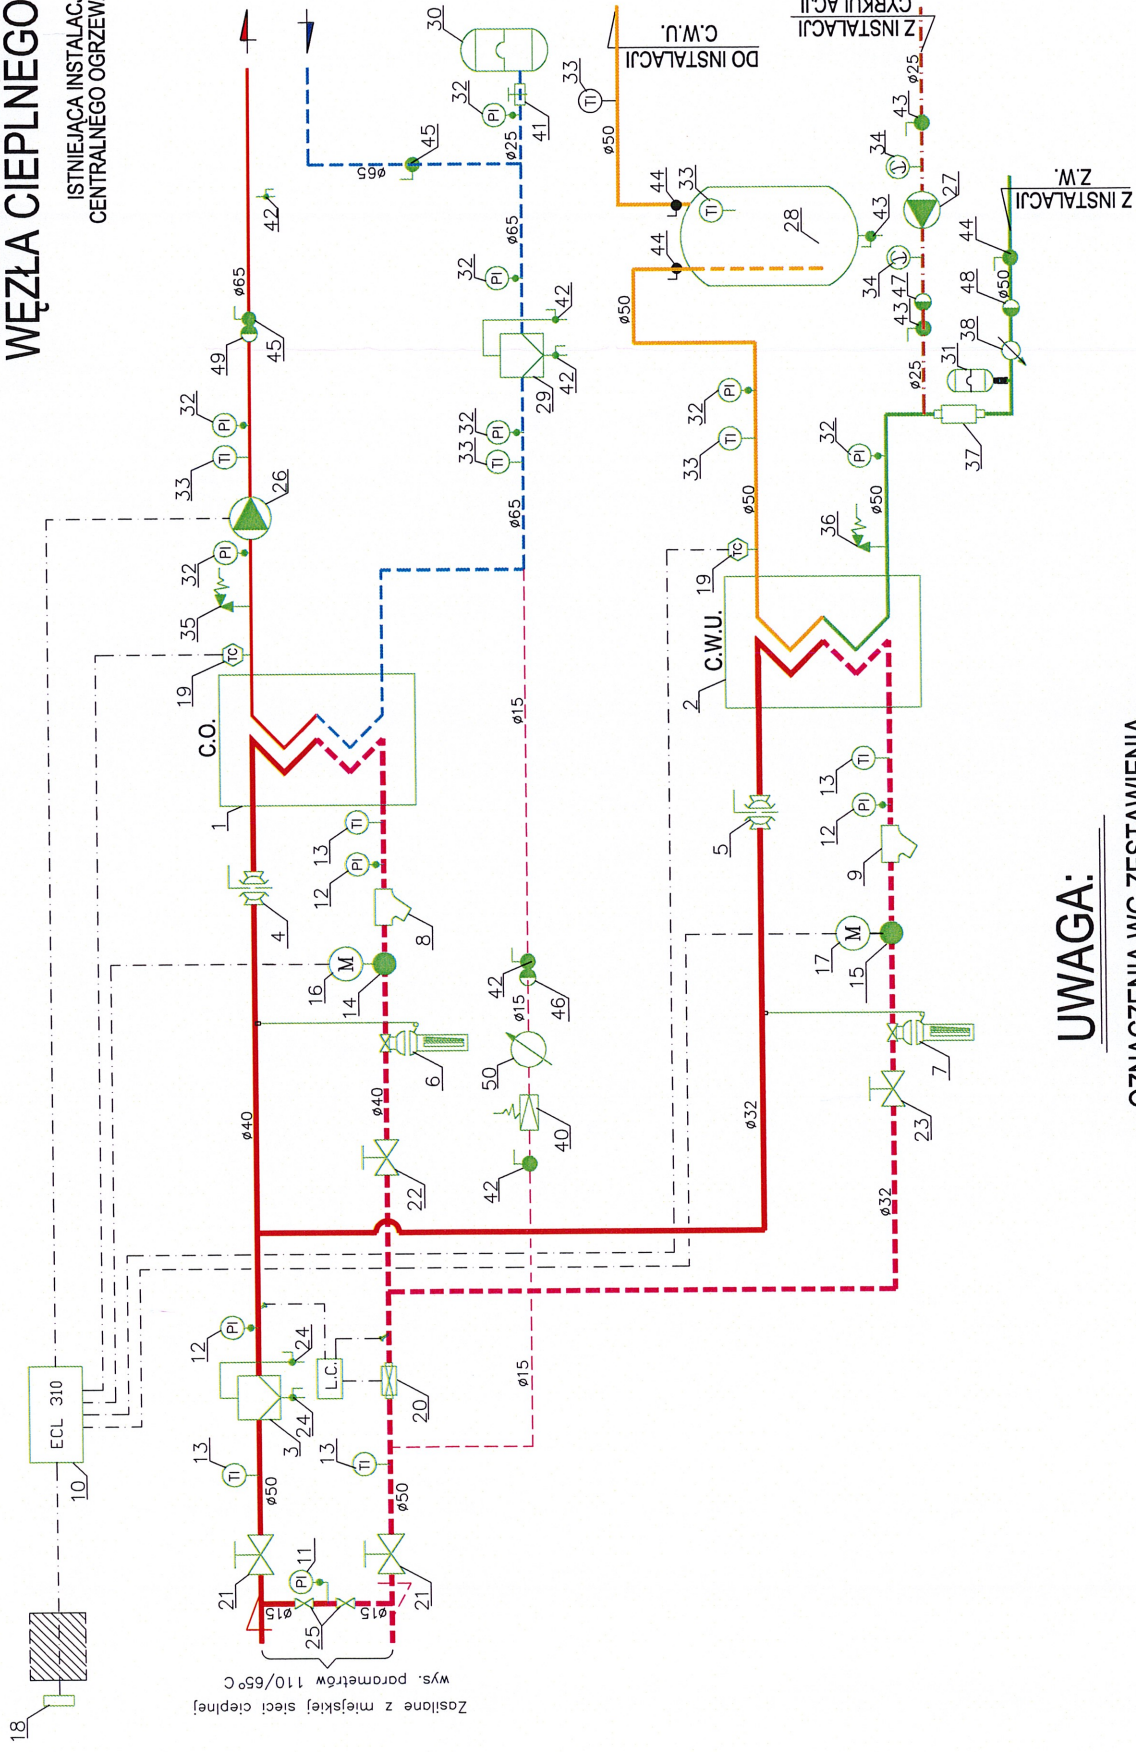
WĘZŁA CIEPLNEGO

ISTNIEJĄCA INSTALAC
CENTRALNEGO OGRZEW

DO INSTALACJI
C.W.U.

Z INSTALACJI
CYRKULACJI

Z INSTALACJI
Z.W.

UWAGA:
OZNACZENIA WG ZESTAWIENIA

Zasilane z miejskiej sieci cieplnej
wys. parametrów 110/65°C

C.O.
C.W.U.
ECL 310
L.C.

ø65 ø65 ø65 ø25 ø50 ø50 ø50 ø50 ø25 ø25 ø50 ø15 ø15 ø15 ø40 ø40 ø32 ø32 ø50 ø50 ø15 ø15

PI TI TC M

1 2 3 4 5 6 7 8 9 10 11 12 13 14 15 16 17 18 19 20 21 22 23 24 25 26 27 28 29 30 31 32 33 34 35 36 37 38 40 41 42 43 44 45 46 47 48 49 50